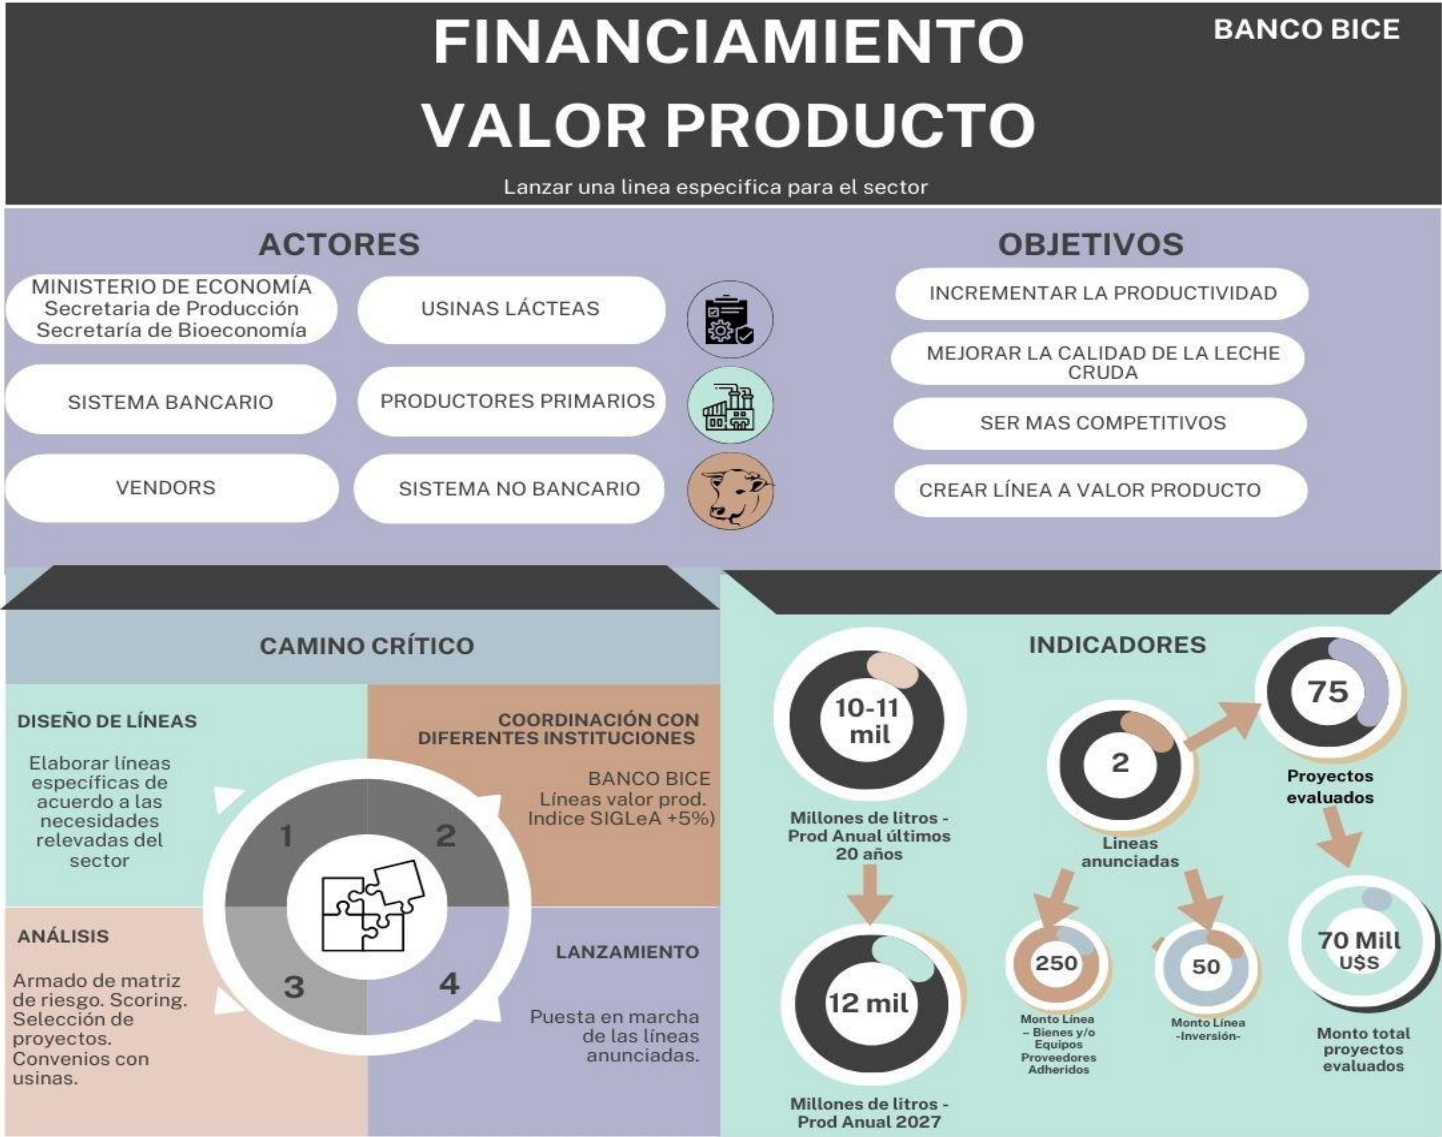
FINANCIAMIENTO VALOR PRODUCTO

BANCO BICE

Lanzar una linea especifica para el sector

ACTORES

MINISTERIO DE ECONOMÍA
Secretaria de Producción
Secretaría de Bioeconomía

USINAS LÁCTEAS

SISTEMA BANCARIO

PRODUCTORES PRIMARIOS

VENDORS

SISTEMA NO BANCARIO

OBJETIVOS

INCREMENTAR LA PRODUCTIVIDAD

MEJORAR LA CALIDAD DE LA LECHE CRUDA

SER MAS COMPETITIVOS

CREAR LÍNEA A VALOR PRODUCTO

CAMINO CRÍTICO

DISEÑO DE LÍNEAS

Elaborar líneas específicas de acuerdo a las necesidades relevadas del sector

COORDINACIÓN CON DIFERENTES INSTITUCIONES

BANCO BICE
Líneas valor prod.
Indice SIGLeA +5%)

1

2

3

4

ANÁLISIS

Armado de matriz de riesgo. Scoring. Selección de proyectos. Convenios con usinas.

LANZAMIENTO

Puesta en marcha de las líneas anunciadas.

INDICADORES

10-11 mil

Millones de litros - Prod Anual últimos 20 años

12 mil

Millones de litros - Prod Anual 2027

2

Lineas anunciadas

75

Proyectos evaluados

250

Monto Línea – Bienes y/o Equipos Proveedores Adheridos

50

Monto Línea -Inversión-

70 Mill U$S

Monto total proyectos evaluados